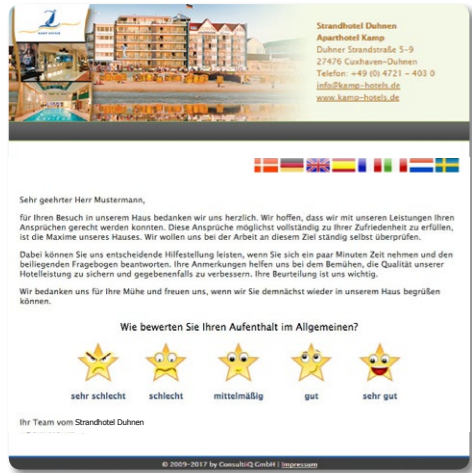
KAMP HOTELS

Strandhotel Duhnen
Aparthotel Kamp
Duhner Strandstraße 5-9
27476 Cuxhaven-Duhnen
Telefon: +49 (0) 4721 - 403 0
info@kamp-hotels.de
www.kamp-hotels.de

Sehr geehrter Herr Mustermann,

für Ihren Besuch in unserem Haus bedanken wir uns herzlich. Wir hoffen, dass wir mit unseren Leistungen Ihren Ansprüchen gerecht werden konnten. Diese Ansprüche möglichst vollständig zu Ihrer Zufriedenheit zu erfüllen, ist die Maxime unseres Hauses. Wir wollen uns bei der Arbeit an diesem Ziel ständig selbst überprüfen.

Dabei können Sie uns entscheidende Hilfestellung leisten, wenn Sie sich ein paar Minuten Zeit nehmen und den beiliegenden Fragebogen beantworten. Ihre Anmerkungen helfen uns bei dem Bemühen, die Qualität unserer Hotelleistung zu sichern und gegebenenfalls zu verbessern. Ihre Beurteilung ist uns wichtig.

Wir bedanken uns für Ihre Mühe und freuen uns, wenn wir Sie demnächst wieder in unserem Haus begrüßen können.

Wie bewerten Sie Ihren Aufenthalt im Allgemeinen?

sehr schlecht schlecht mittelmäßig gut sehr gut

Ihr Team vom Strandhotel Duhnen

© 2009-2017 by ConsultiQ GmbH | Impressum